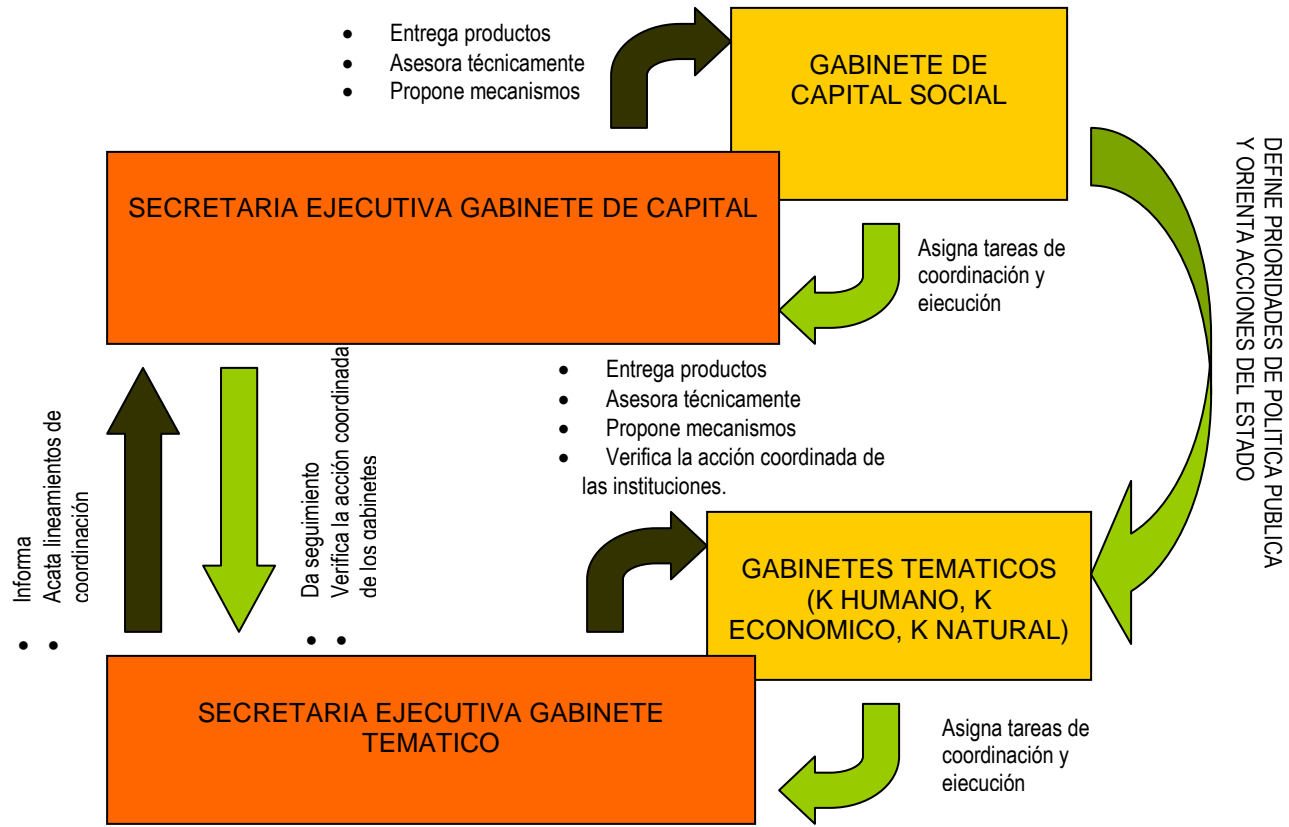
- Entrega productos
- Asesora técnicamente
- Propone mecanismos

GABINETE DE CAPITAL SOCIAL

SECRETARIA EJECUTIVA GABINETE DE CAPITAL

Asigna tareas de coordinación y ejecución

DEFINE PRIORIDADES DE POLITICA PUBLICA Y ORIENTA ACCIONES DEL ESTADO

- Informa
- Acata lineamientos de coordinación

- Da seguimiento
- Verifica la acción coordinada de los gabinetes

- Entrega productos
- Asesora técnicamente
- Propone mecanismos
- Verifica la acción coordinada de las instituciones.

GABINETES TEMATICOS (K HUMANO, K ECONOMICO, K NATURAL)

SECRETARIA EJECUTIVA GABINETE TEMATICO

Asigna tareas de coordinación y ejecución